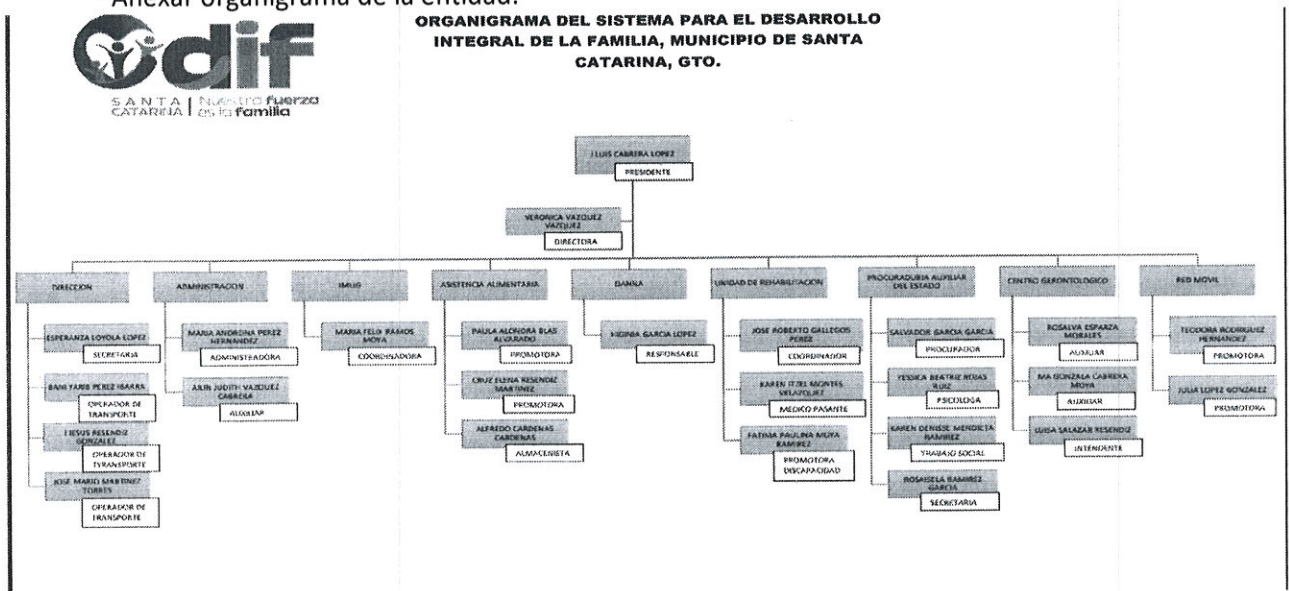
Anexar organigrama de la entidad.

ORGANIGRAMA DEL SISTEMA PARA EL DESARROLLO INTEGRAL DE LA FAMILIA, MUNICIPIO DE SANTA CATARINA, GTO.

dif
SANTA CATARINA | Nuestra fuerza es la familia

J LUIS CABRERA LOPEZ
PRESIDENTE

VERONICA VAZQUEZ VAZQUEZ
DIRECTORA

DIRECCION

ESPERANZA LOYOLA LOPEZ
SECRETARIA

BAN YAHIR PEREZ IBARRA
OPERADOR DE TRANSPORTE

J JESUS RESENDIZ GONZALEZ
OPERADOR DE TYRANSPORTE

JOSE MARIO MARTINEZ TORRES
OPERADOR DE TRANSPORTE

ADMINISTRACION

MARIA ANDREINA PEREZ HERNANDEZ
ADMINISTRADORA

AILIN JUDITH VAZQUEZ CABRERA
AUXILIAR

IMUG

MARIA FELIX RAMOS MOYA
COORDINADORA

ASISTENCIA ALIMENTARIA

PAULA ALONDRA BLAS ALVARADO
PROMOTORA

CRUZ ELENA RESENDIZ MARTINEZ
PROMOTORA

ALFREDO CARDENAS CARDENAS
ALMACENISTA

DANNA

VIRGINIA GARCIA LOPEZ
RESPONSABLE

UNIDAD DE REHABILITACION

JOSE ROBERTO GALLEGOS PEREZ
COORDINADOR

KAREN ITZEL MONTES VELAZQUEZ
MEDICO PASANTE

FATIMA PAULINA MOYA RAMIREZ
PROMOTORA DISCAPACIDAD

PROCURADURIA AUXILIAR DEL ESTADO

SALVADOR GARCIA GARCIA
PROCURADOR

YESSICA BEATRIZ ROJAS RUIZ
PSICOLOGIA

KAREN DENISSE MENDIETA RAMIREZ
TRABAJO SOCIAL

ROSAISELA RAMIREZ GARCIA
SECRETARIA

CENTRO GERONTOLOGICO

ROSALVA ESPARZA MORALES
AUXILIAR

MA GONZALA CABRERA MOYA
AUXILIAR

LUISA SALAZAR RESENDIZ
INTENDENTE

RED MOVIL

TEODORA RODRIGUEZ HERNANDEZ
PROMOTORA

JULIA LOPEZ GONZALEZ
PROMOTORA